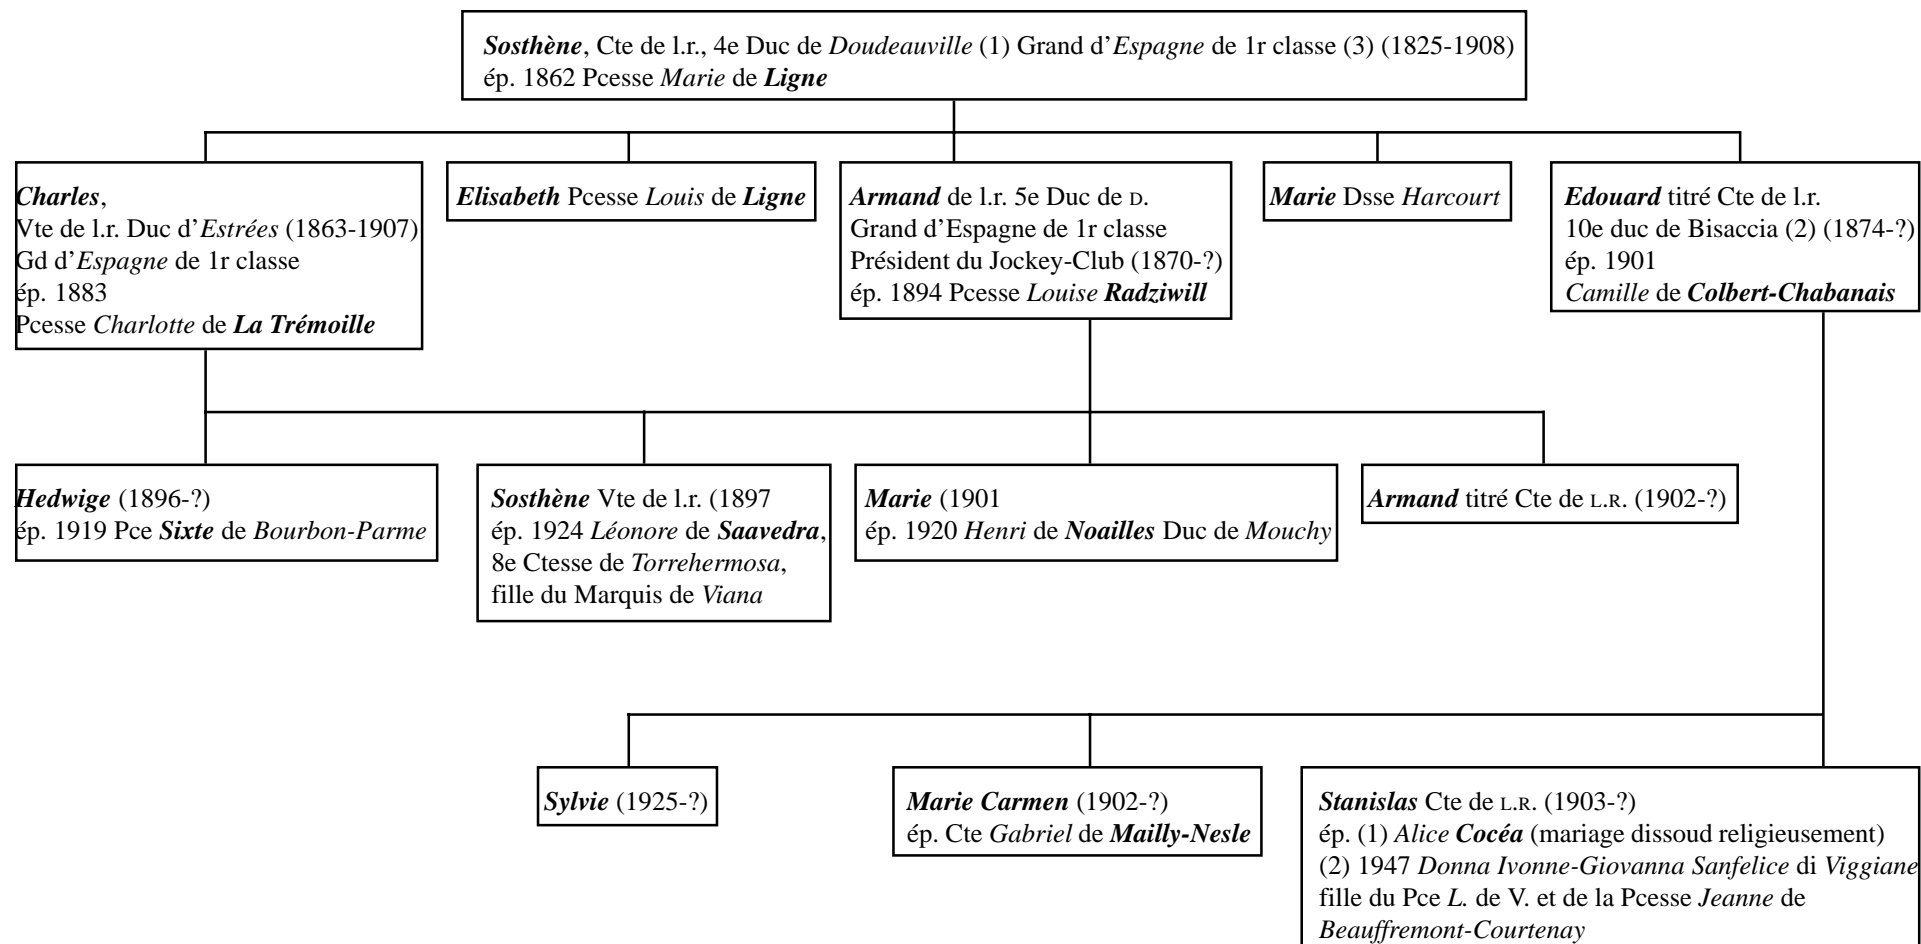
Sosthène, Cte de l.r., 4e Duc de Doudeauville (1) Grand d'Espagne de 1r classe (3) (1825-1908) ép. 1862 Pcesse Marie de Ligne

Charles, Vte de l.r. Duc d'Estrées (1863-1907) Gd d'Espagne de 1r classe ép. 1883 Pcesse Charlotte de La Trémoille

Elisabeth Pcesse Louis de Ligne

Armand de l.r. 5e Duc de D. Grand d'Espagne de 1r classe Président du Jockey-Club (1870-?) ép. 1894 Pcesse Louise Radziwill

Marie Dsse Harcourt

Edouard titré Cte de l.r. 10e duc de Bisaccia (2) (1874-?) ép. 1901 Camille de Colbert-Chabanais

Hedwige (1896-?) ép. 1919 Pce Sixte de Bourbon-Parme

Sosthène Vte de l.r. (1897 ép. 1924 Léonore de Saavedra, 8e Ctesse de Torrehermosa, fille du Marquis de Viana

Marie (1901 ép. 1920 Henri de Noailles Duc de Mouchy

Armand titré Cte de L.R. (1902-?)

Sylvie (1925-?)

Marie Carmen (1902-?) ép. Cte Gabriel de Mailly-Nesle

Stanislas Cte de L.R. (1903-?) ép. (1) Alice Cocéa (mariage dissoud religieusement) (2) 1947 Donna Ivonne-Giovanna Sanfelice di Viggiane fille du Pce L. de V. et de la Pcesse Jeanne de Beauffremont-Courtenay